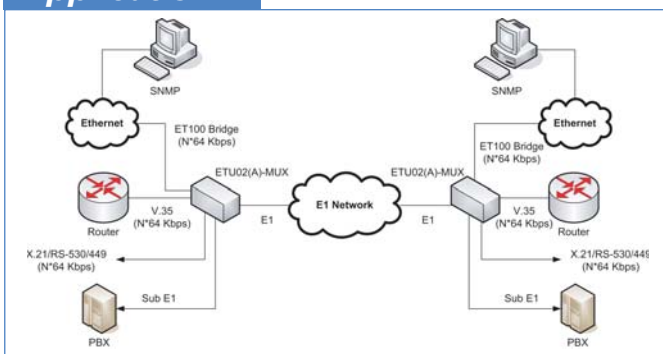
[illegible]

SNMP
Ethernet
ET100 Bridge
(N*64 Kbps)
ETU02(A)-MUX
Router
V.35
(N*64 Kbps)
E1
X.21/RS-530/449
(N*64 Kbps)
Sub E1
PBX

E1 Network

SNMP
Ethernet
ET100 Bridge
(N*64 Kbps)
ETU02(A)-MUX
E1
V.35
(N*64 Kbps)
Router
X.21/RS-530/449
(N*64 Kbps)
Sub E1
PBX